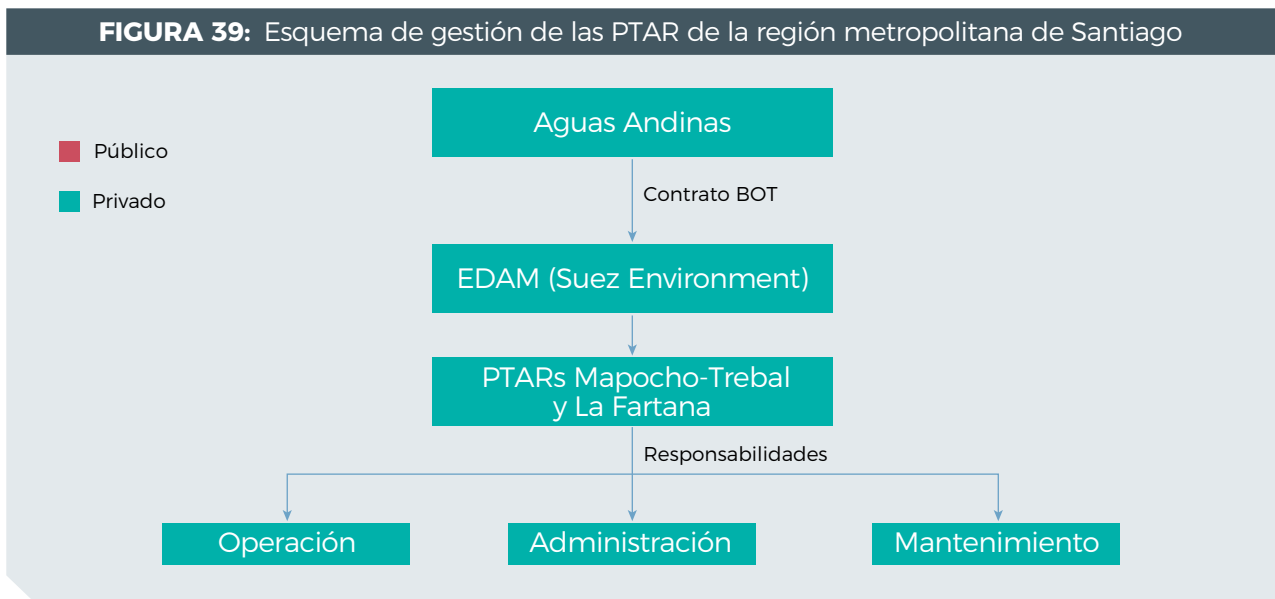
**FIGURA 39:** Esquema de gestión de las PTAR de la región metropolitana de Santiago

Público

Privado

Aguas Andinas

Contrato BOT

EDAM (Suez Environment)

PTARs Mapocho-Trebal y La Fartana

Responsabilidades

Operación

Administración

Mantenimiento